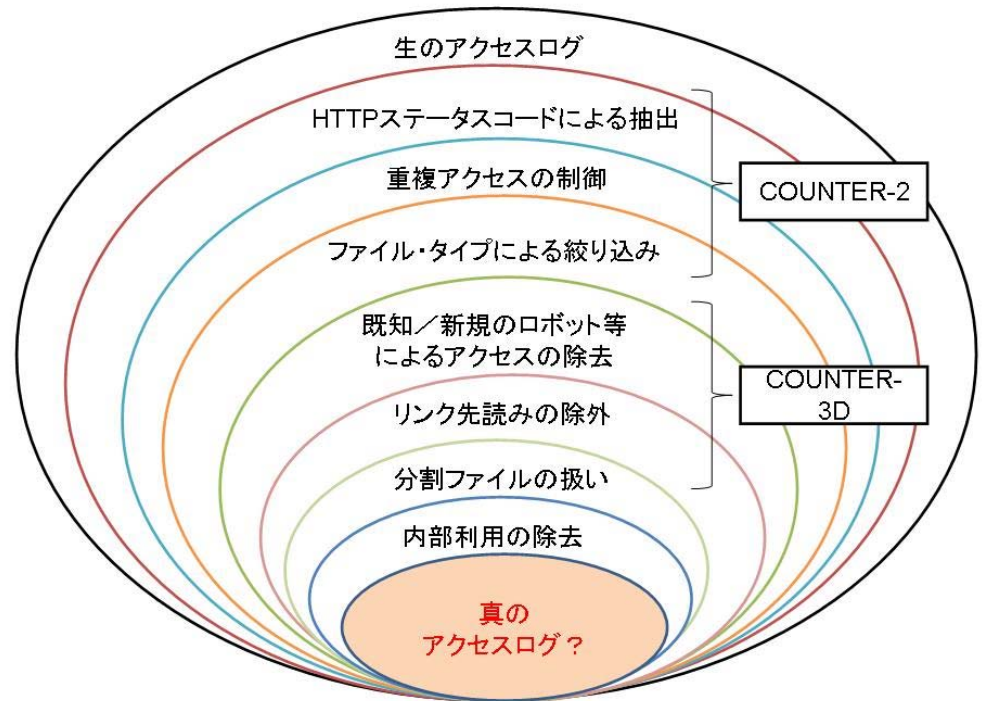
生のアクセスログ

HTTPステータスコードによる抽出

重複アクセスの制御

ファイル・タイプによる絞り込み

COUNTER-2

既知／新規のロボット等によるアクセスの除去

リンク先読みの除外

分割ファイルの扱い

COUNTER-3D

内部利用の除去

真の
アクセスログ？